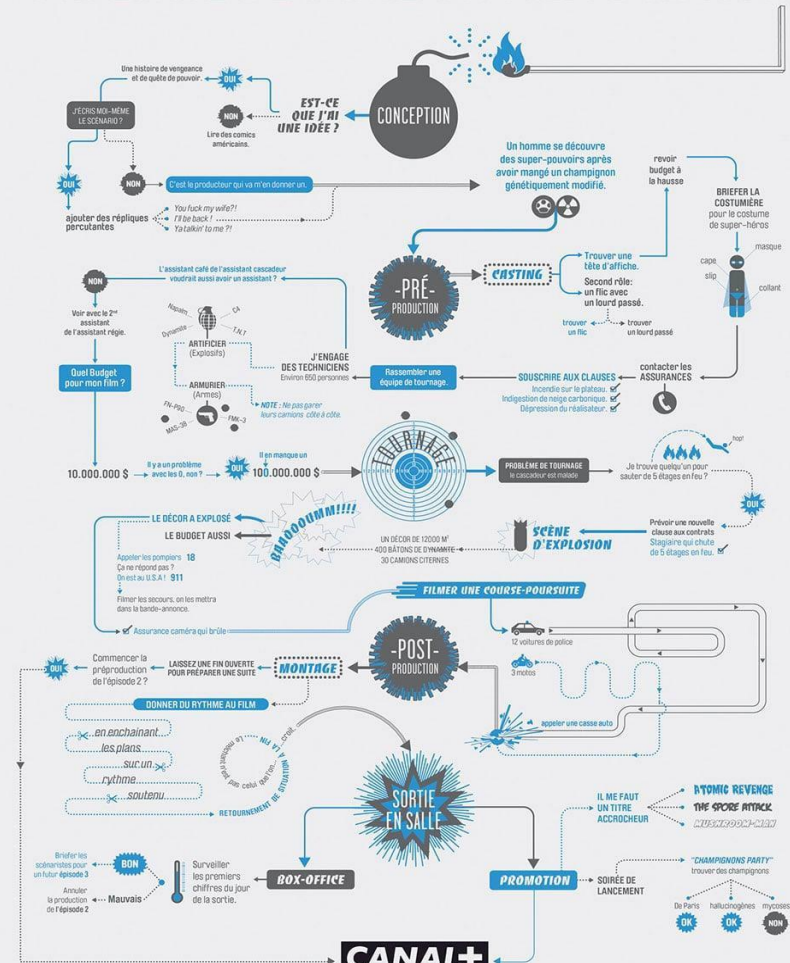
Une histoire de vengeance et de quête de pouvoir.

OUI

J'ÉCRIS MOI-MÊME LE SCÉNARIO ?

NON

EST-CE QUE J'AI UNE IDÉE ?

CONCEPTION

Lire des comics américains.

OUI

NON

C'est le producteur qui va m'en donner un.

Un homme se découvre des super-pouvoirs après avoir mangé un champignon génétiquement modifié.

ajouter des répliques percutantes

You fuck my wife?!
I'll be back !
Ya talkin' to me ?!

revoir budget à la hausse

BRIEFER LA COSTUMIÈRE pour le costume de super-héros

masque
cape
slip
collant

-PRÉ-
PRODUCTION

CASTING

Trouver une tête d'affiche.

Second rôle: un flic avec un lourd passé.

trouver un flic
trouver un lourd passé

L'assistant café de l'assistant cascadeur voudrait aussi avoir un assistant ?

NON

Voir avec le 2nd assistant de l'assistant régie.

Napalm
C4
Dynamite
T.N.T

ARTIFICIER (Explosifs)

ARMURIER (Armes)

FN-P90
MAS-36
FMK-3

NOTE : Ne pas garer leurs camions côte à côte.

J'ENGAGE DES TECHNICIENS
Environ 650 personnes

Rassembler une équipe de tournage.

SOUSCRIRE AUX CLAUSES
Incendie sur le plateau.
Indigestion de neige carbonique.
Dépression du réalisateur.

contacter les ASSURANCES

Quel Budget pour mon film ?

10.000.000 $

Il y a un problème avec les 0, non ?

OUI

Il en manque un
100.000.000 $

TOURNAGE

PROBLÈME DE TOURNAGE
le cascadeur est malade

Je trouve quelq'un pour sauter de 5 étages en feu ?

hop!

OUI

Prévoir une nouvelle clause aux contrats
Stagiaire qui chute de 5 étages en feu.

LE DÉCOR A EXPLOSÉ

BAROOOUMM!!!!

LE BUDGET AUSSI

UN DÉCOR DE 12000 M²
400 BÂTONS DE DYNAMITE
30 CAMIONS CITERNES

SCÈNE D'EXPLOSION

Appeler les pompiers 18
Ça ne répond pas ?
On est au U.S.A ! 911

Filmer les secours, on les mettra dans la bande-annonce.

FILMER UNE COURSE-POURSUITE

Assurance caméra qui brûle

12 voitures de police

3 motos

appeler une casse auto

OUI

Commencer la préproduction de l'épisode 2 ?

LAISSEZ UNE FIN OUVERTE POUR PRÉPARER UNE SUITE

MONTAGE

-POST-
PRODUCTION

DONNER DU RYTHME AU FILM

en enchainant
les plans
sur un
rythme
soutenu

RETOURNEMENT DE SITUATION : LA NUIT, le monstre n'est pas celui qu'on croit

SORTIE EN SALLE

IL ME FAUT UN TITRE ACCROCHEUR

ATOMIC REVENGE
THE SPORE ATTACK
MUSHROOM-MAN

Briefer les scénaristes pour un futur épisode 3

BON

Annuler la production de l'épisode 2

Mauvais

Surveiller les premiers chiffres du jour de la sortie.

BOX-OFFICE

PROMOTION

SOIRÉE DE LANCEMENT

"CHAMPIGNONS PARTY"
trouver des champignons

De Paris
hallucinogènes
mycoses

OK
OK
NON

CANAL+